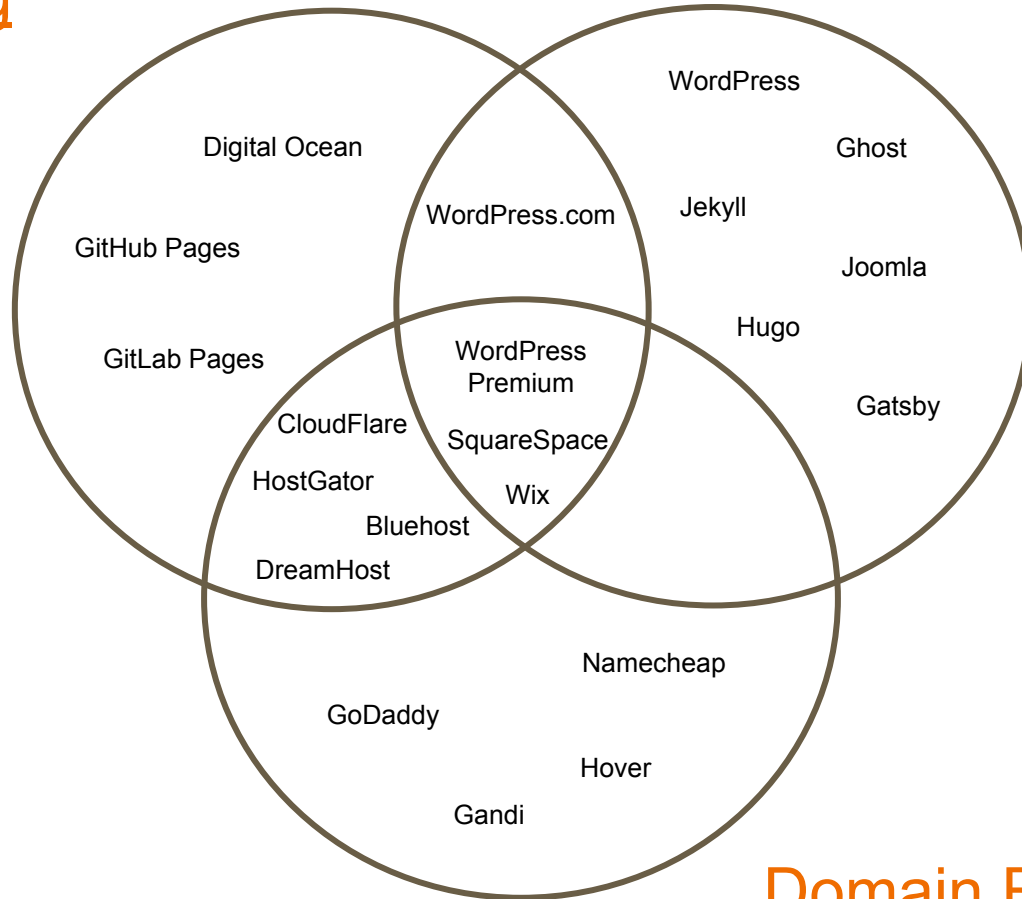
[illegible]

Digital Ocean

GitHub Pages

GitLab Pages

WordPress.com

WordPress

Ghost

Jekyll

Joomla

Hugo

Gatsby

WordPress Premium

SquareSpace

Wix

CloudFlare

HostGator

Bluehost

DreamHost

Namecheap

GoDaddy

Hover

Gandi

Domain R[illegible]